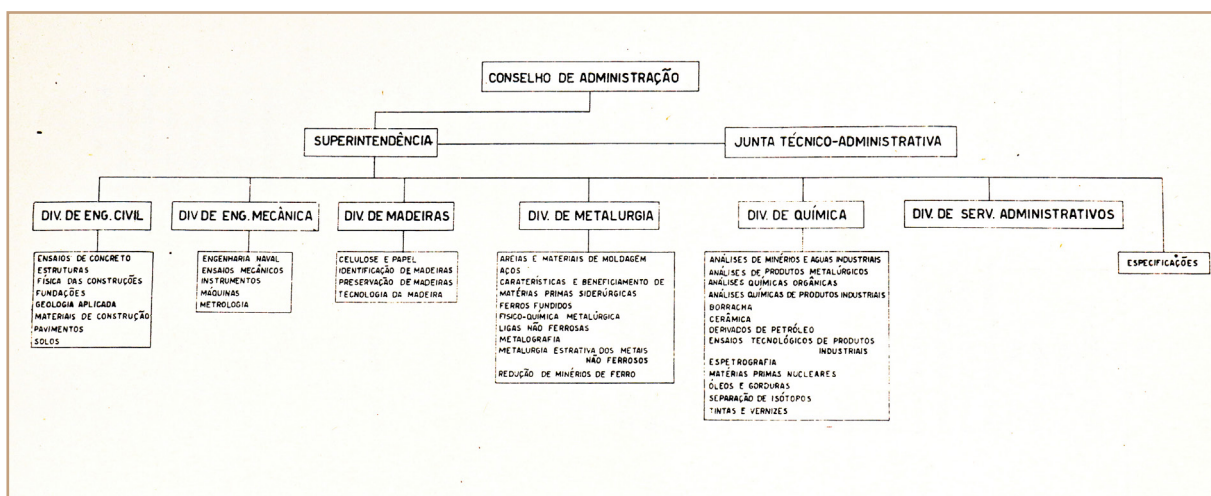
CONSELHO DE ADMINISTRAÇÃO

SUPERINTENDÊNCIA

JUNTA TÉCNICO-ADMINISTRATIVA

DIV. DE ENG. CIVIL

ENSAIOS DE CONCRETO
ESTRUTURAS
FÍSICA DAS CONSTRUÇÕES
FUNDAÇÕES
GEOLOGIA APLICADA
MATERIAIS DE CONSTRUÇÃO
PAVIMENTOS
SOLOS

DIV DE ENG. MECÂNICA

ENGENHARIA NAVAL
ENSAIOS MECÂNICOS
INSTRUMENTOS
MÁQUINAS
METROLOGIA

DIV. DE MADEIRAS

CELULOSE E PAPEL
IDENTIFICAÇÃO DE MADEIRAS
PRESERVAÇÃO DE MADEIRAS
TECNOLOGIA DA MADEIRA

DIV. DE METALURGIA

AREIAS E MATERIAIS DE MOLDAGEM
AÇOS
CARATERÍSTICAS E BENEFICIAMENTO DE MATÉRIAS PRIMAS SIDERÚRGICAS
FERROS FUNDIDOS
FÍSICO-QUÍMICA METALÚRGICA
LIGAS NÃO FERROSAS
METALOGRAFIA
METALURGIA ESTRATIVA DOS METAIS NÃO FERROSOS
REDUÇÃO DE MINÉRIOS DE FERRO

DIV. DE QUÍMICA

ANÁLISES DE MINÉRIOS E ÁGUAS INDUSTRIAIS
ANÁLISES DE PRODUTOS METALÚRGICOS
ANÁLISES QUÍMICAS ORGÂNICAS
ANÁLISES QUÍMICAS DE PRODUTOS INDUSTRIAIS
BORRACHA
CERÂMICA
DERIVADOS DE PETRÓLEO
ENSAIOS TECNOLÓGICOS DE PRODUTOS INDUSTRIAIS
ESPETROGRAFIA
MATÉRIAS PRIMAS NUCLEARES
ÓLEOS E GORDURAS
SEPARAÇÃO DE ISÓTOPOS
TINTAS E VERNIZES

DIV. DE SERV. ADMINISTRATIVOS

ESPECIFICAÇÕES